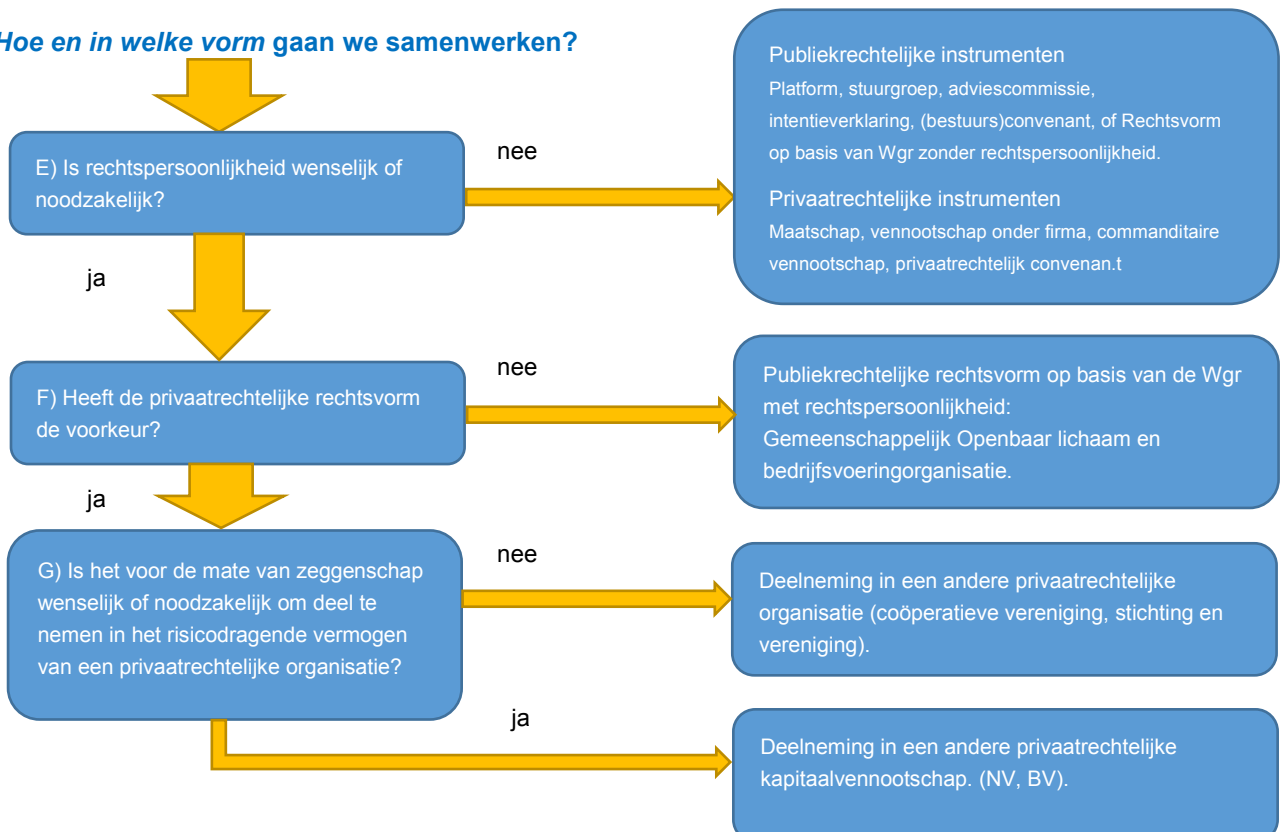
Hoe en in welke vorm gaan we samenwerken?

E) Is rechtspersoonlijkheid wenselijk of noodzakelijk?

nee

Publiekrechtelijke instrumenten
Platform, stuurgroep, adviescommissie, intentieverklaring, (bestuurs)convenant, of Rechtsvorm op basis van Wgr zonder rechtspersoonlijkheid.

Privaatrechtelijke instrumenten
Maatschap, vennootschap onder firma, commanditaire vennootschap, privaatrechtelijk convenan.t

ja

F) Heeft de privaatrechtelijke rechtsvorm de voorkeur?

nee

Publiekrechtelijke rechtsvorm op basis van de Wgr met rechtspersoonlijkheid:
Gemeenschappelijk Openbaar lichaam en bedrijfsvoeringorganisatie.

ja

G) Is het voor de mate van zeggenschap wenselijk of noodzakelijk om deel te nemen in het risicodragende vermogen van een privaatrechtelijke organisatie?

nee

Deelneming in een andere privaatrechtelijke organisatie (coöperatieve vereniging, stichting en vereniging).

ja

Deelneming in een andere privaatrechtelijke kapitaalvennootschap. (NV, BV).